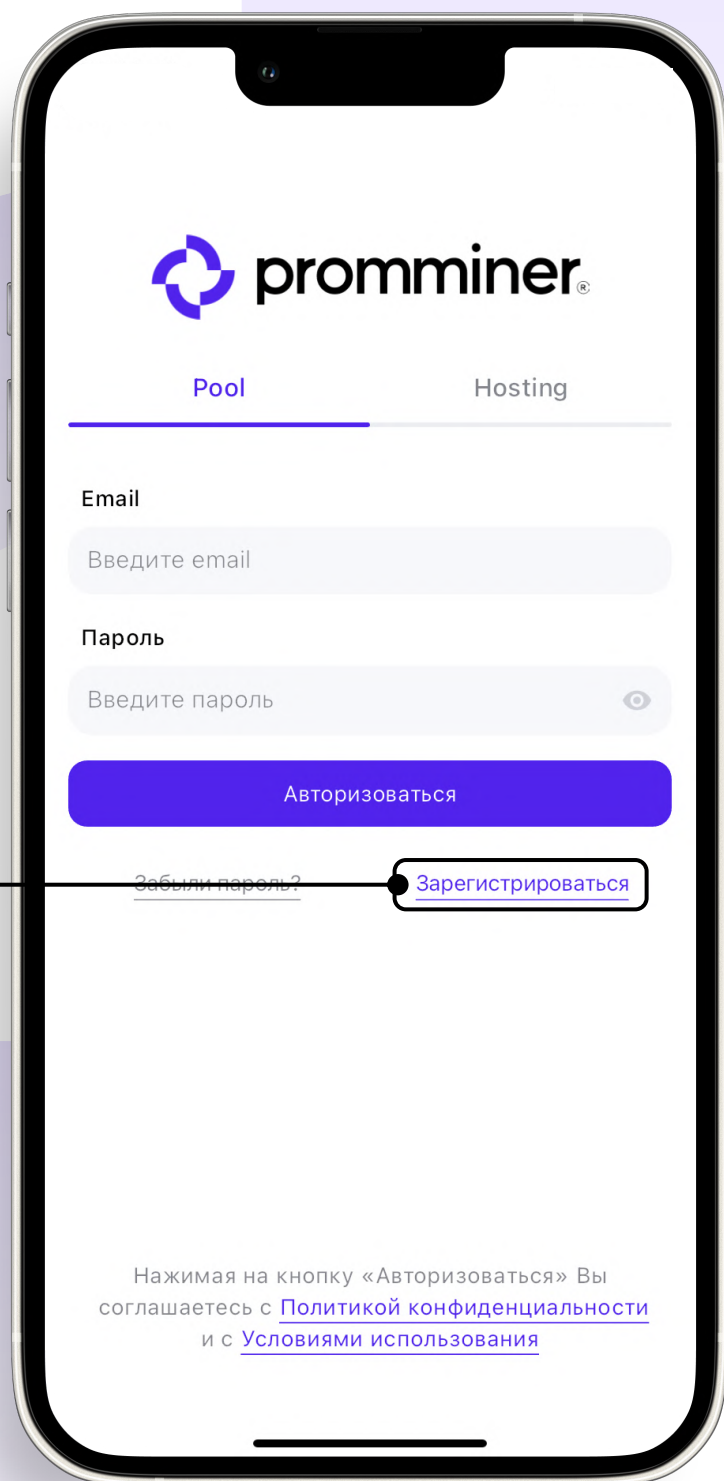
promminer®

Pool

Hosting

Email

Введите email

Пароль

Введите пароль

Авторизоваться

Забыли пароль?

Зарегистрироваться

Нажимая на кнопку «Авторизоваться» Вы соглашаетесь с Политикой конфиденциальности и с Условиями использования